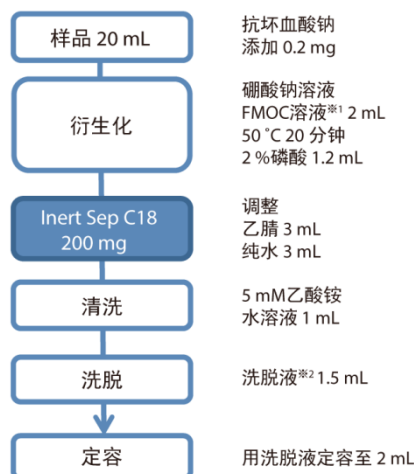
样品 20 mL

抗坏血酸钠
添加 0.2 mg

衍生化

硼酸钠溶液
FMOC溶液※1 2 mL
50 °C 20 分钟
2 %磷酸 1.2 mL

Inert Sep C18
200 mg

调整
乙腈 3 mL
纯水 3 mL

清洗

5 mM乙酸铵
水溶液 1 mL

洗脱

洗脱液※2 1.5 mL

定容

用洗脱液定容至 2 mL